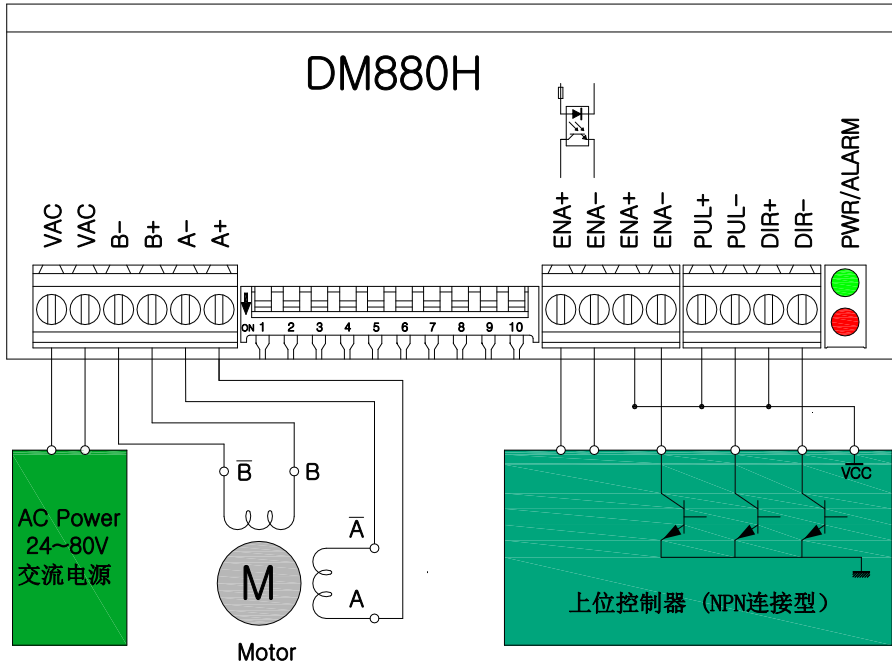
DM880H

VAC VAC B- B+ A- A+

ON 1 2 3 4 5 6 7 8 9 10

ENA+ ENA- ENA+ ENA- PUL+ PUL- DIR+ DIR-

PWR/ALARM

$\overline{B}$ B

$\overline{A}$

A

M

Motor

AC Power
24~80V
交流电源

VCC

上位控制器（NPN连接型）